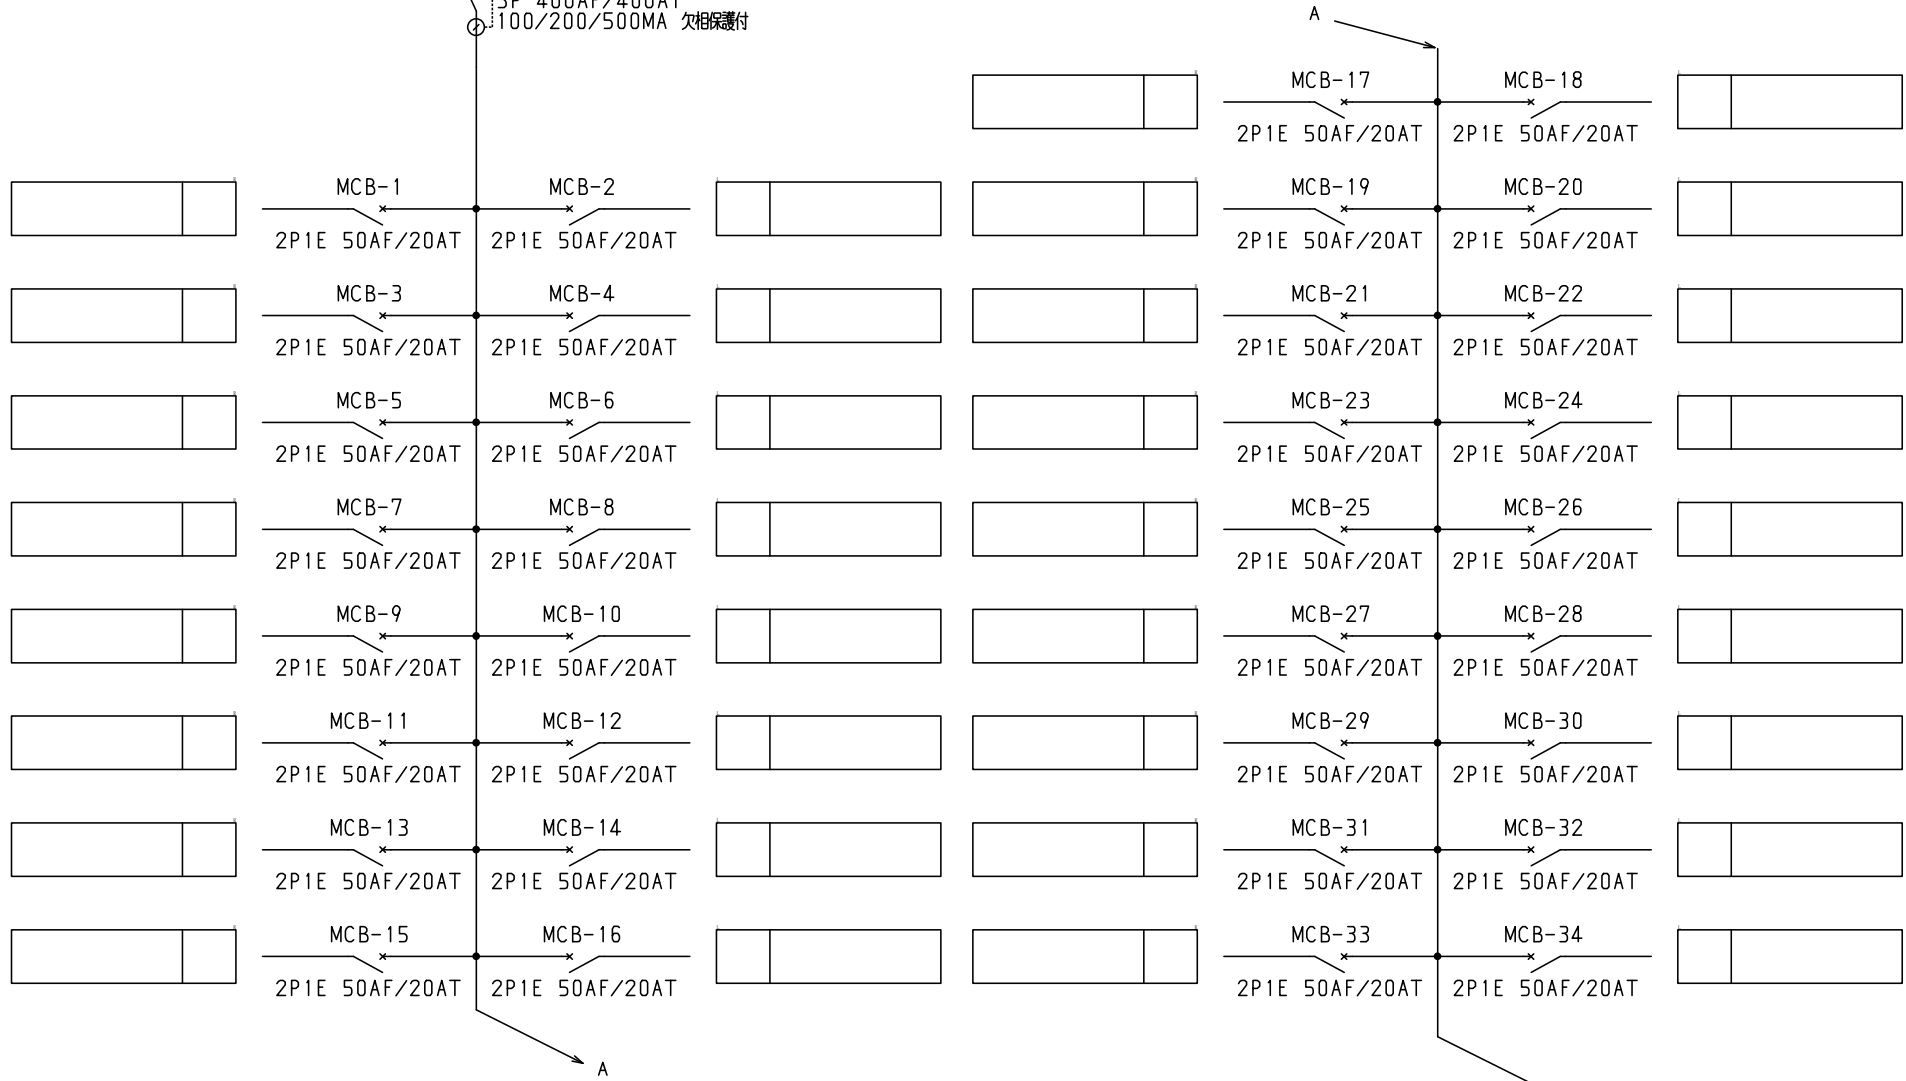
3P 400AF/400AT
100/200/500MA 欠相保護付

A

MCB-17
2P1E 50AF/20AT
MCB-18
2P1E 50AF/20AT

MCB-1
2P1E 50AF/20AT
MCB-2
2P1E 50AF/20AT
MCB-19
2P1E 50AF/20AT
MCB-20
2P1E 50AF/20AT

MCB-3
2P1E 50AF/20AT
MCB-4
2P1E 50AF/20AT
MCB-21
2P1E 50AF/20AT
MCB-22
2P1E 50AF/20AT

MCB-5
2P1E 50AF/20AT
MCB-6
2P1E 50AF/20AT
MCB-23
2P1E 50AF/20AT
MCB-24
2P1E 50AF/20AT

MCB-7
2P1E 50AF/20AT
MCB-8
2P1E 50AF/20AT
MCB-25
2P1E 50AF/20AT
MCB-26
2P1E 50AF/20AT

MCB-9
2P1E 50AF/20AT
MCB-10
2P1E 50AF/20AT
MCB-27
2P1E 50AF/20AT
MCB-28
2P1E 50AF/20AT

MCB-11
2P1E 50AF/20AT
MCB-12
2P1E 50AF/20AT
MCB-29
2P1E 50AF/20AT
MCB-30
2P1E 50AF/20AT

MCB-13
2P1E 50AF/20AT
MCB-14
2P1E 50AF/20AT
MCB-31
2P1E 50AF/20AT
MCB-32
2P1E 50AF/20AT

MCB-15
2P1E 50AF/20AT
MCB-16
2P1E 50AF/20AT
MCB-33
2P1E 50AF/20AT
MCB-34
2P1E 50AF/20AT

A